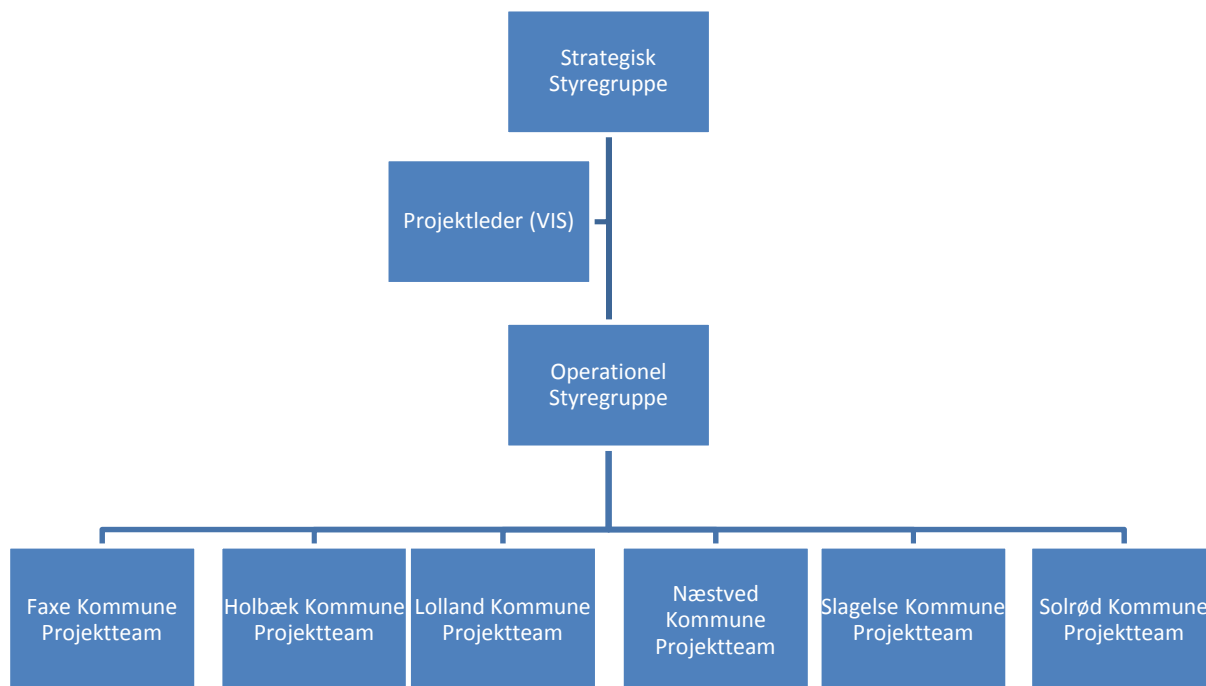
Strategisk Styregruppe

Projektleder (VIS)

Operationel Styregruppe

Faxe Kommune Projektteam

Holbæk Kommune Projektteam

Lolland Kommune Projektteam

Næstved Kommune Projektteam

Slagelse Kommune Projektteam

Solrød Kommune Projektteam